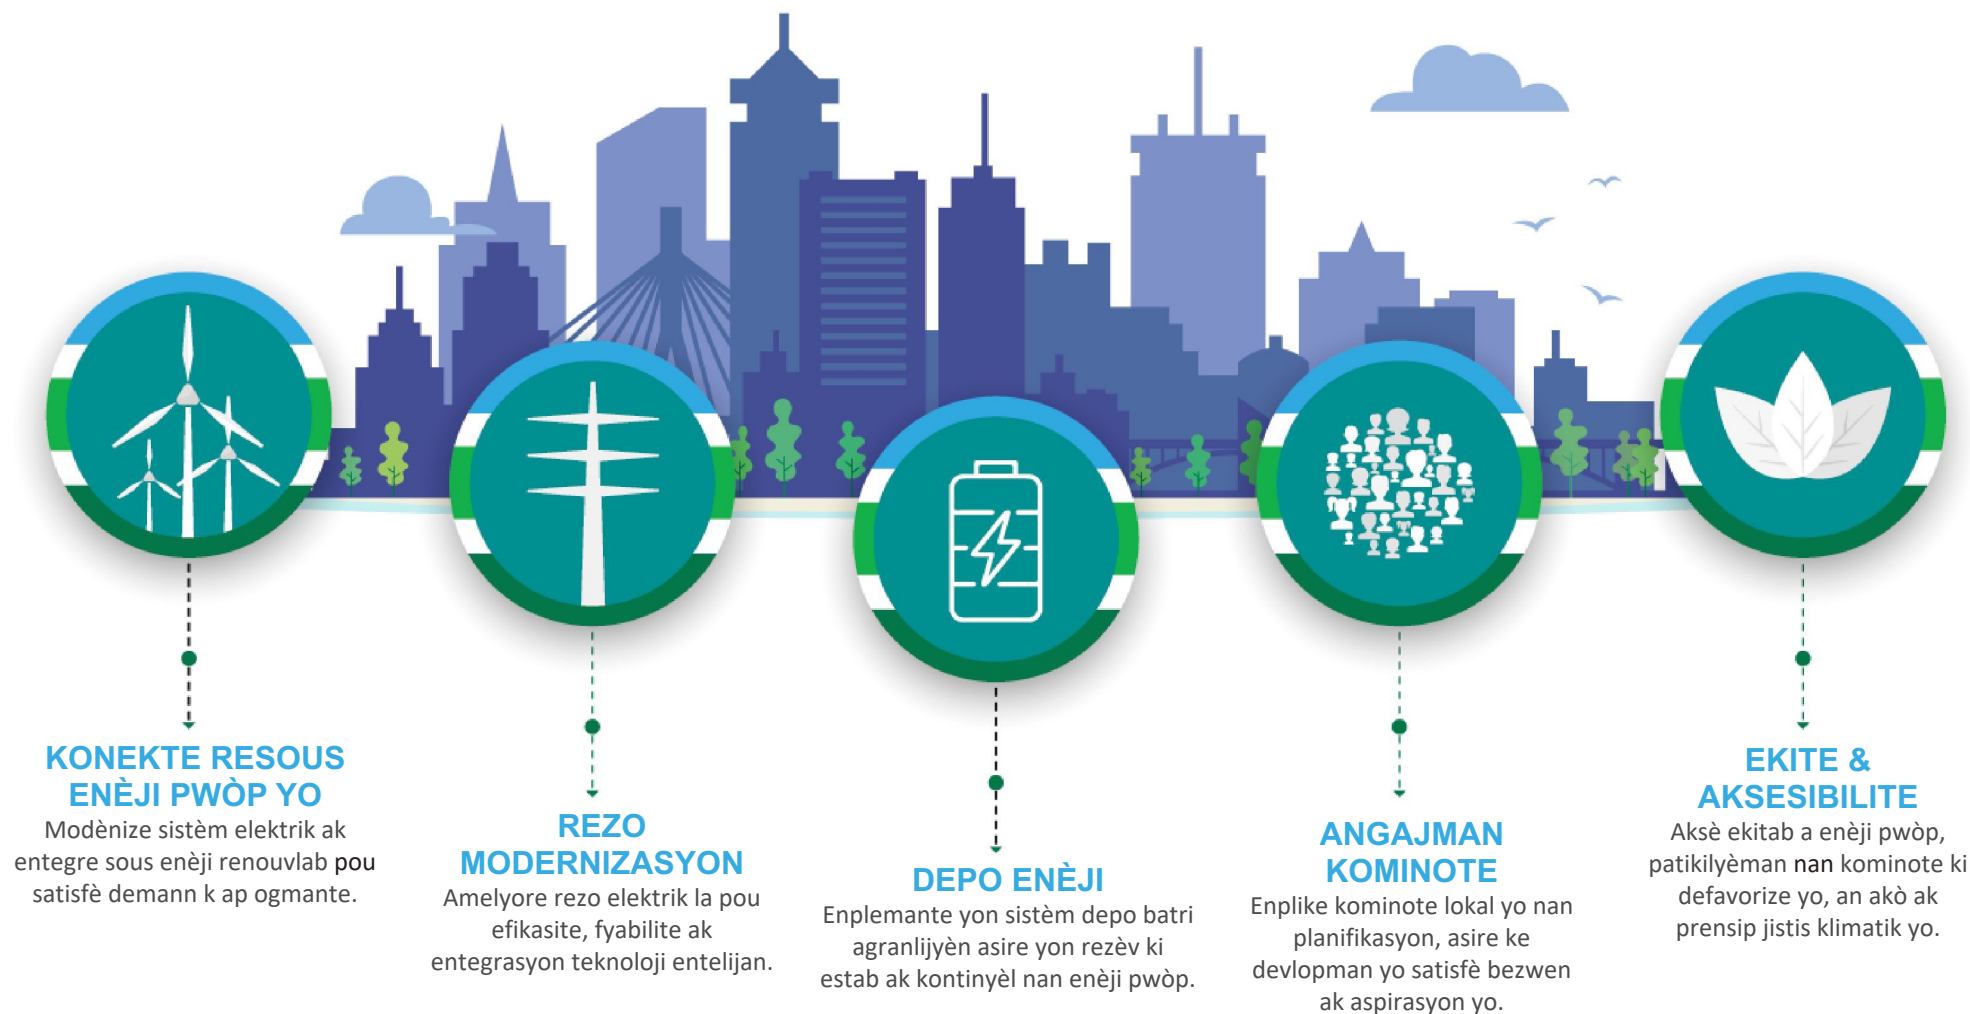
KONEKTE RESOUS ENÈJI PWÒP YO
Modènize sistèm elektrik ak entegre sous enèji renouvlab pou satisfè demann k ap ogmante.

REZO MODERNIZASYON
Amelyore rezo elektrik la pou efikasite, fyabilite ak entegrasyon teknoloji entelijan.

DEPO ENÈJI
Enplemante yon sistèm depo batri agranlijyèn asire yon rezèv ki estab ak kontinyèl nan enèji pwòp.

ANGAJMAN KOMINOTE
Enplike kominote lokal yo nan planifikasyon, asire ke devlopman yo satisfè bezwen ak aspirasyon yo.

EKITE & AKSESIBILITE
Aksè ekitab a enèji pwòp, patikilyèman nan kominote ki defavorize yo, an akò ak prensip jistis klimatik yo.